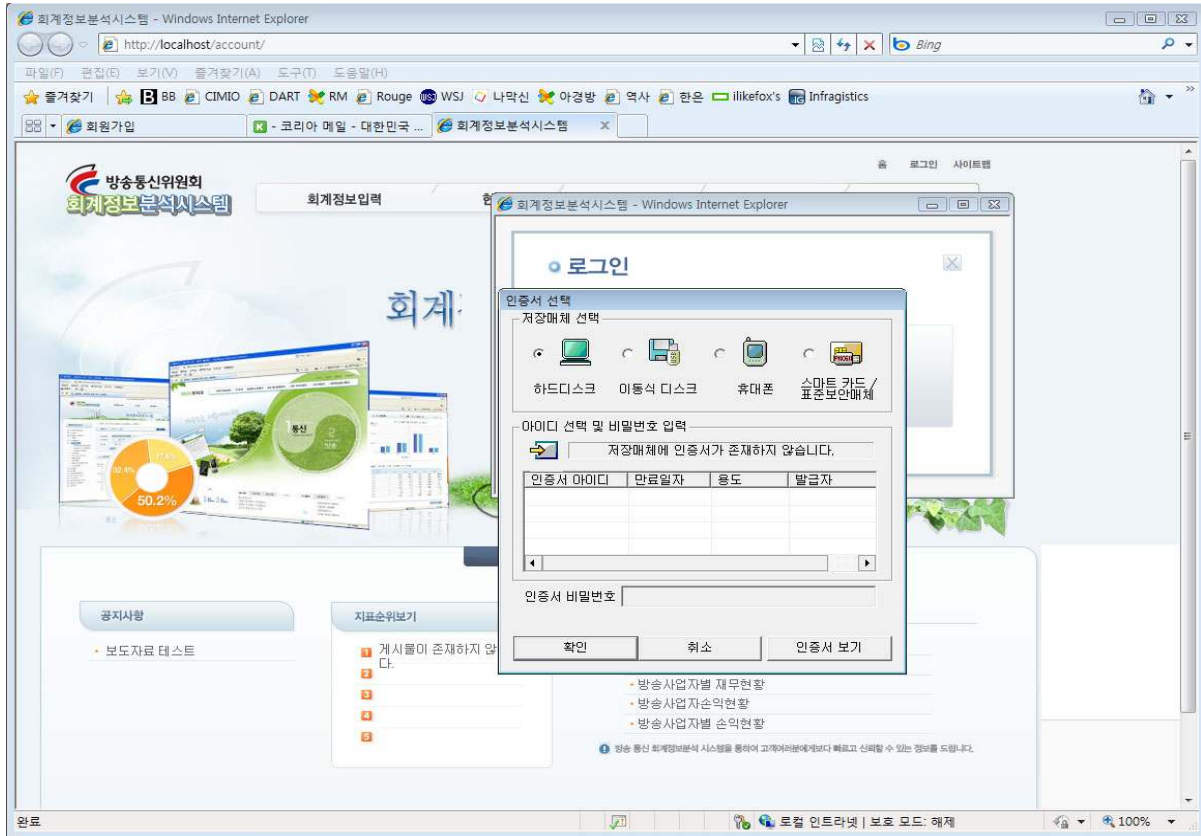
회계정보분석시스템 - Windows Internet Explorer
http://localhost/account/
Bing
파일(F) 편집(E) 보기(V) 즐겨찾기(A) 도구(T) 도움말(H)
즐겨찾기 BB CIMIO DART RM Rouge WSJ 나막신 아경방 역사 한은 ilikefox's Infragistics
회원가입
- 코리아 메일 - 대한민국 ...
회계정보분석시스템

홈 로그인 사이트맵
방송통신위원회
회계정보분석시스템
회계정보입력
회계

회계정보분석시스템 - Windows Internet Explorer
로그인

인증서 선택
저장매체 선택
하드디스크
이동식 디스크
휴대폰
스마트 카드 / 표준보안매체
아이디 선택 및 비밀번호 입력
저장매체에 인증서가 존재하지 않습니다.

| 인증서 아이디 | 만료일자 | 용도 | 발급자 |
|---|---|---|---|

인증서 비밀번호
확인
취소
인증서 보기

50.2%
32.4%
17.4%
통신

공지사항
보도자료 테스트
지표순위보기
1 게시물이 존재하지 않습니다.
2
3
4
5
방송사업자별 재무현황
방송사업자손익현황
방송사업자별 손익현황
방송 통신 회계정보분석 시스템을 통하여 고객여러분에게보다 빠르고 신뢰할 수 있는 정보를 드립니다.

완료
로컬 인트라넷 | 보호 모드: 해제
100%